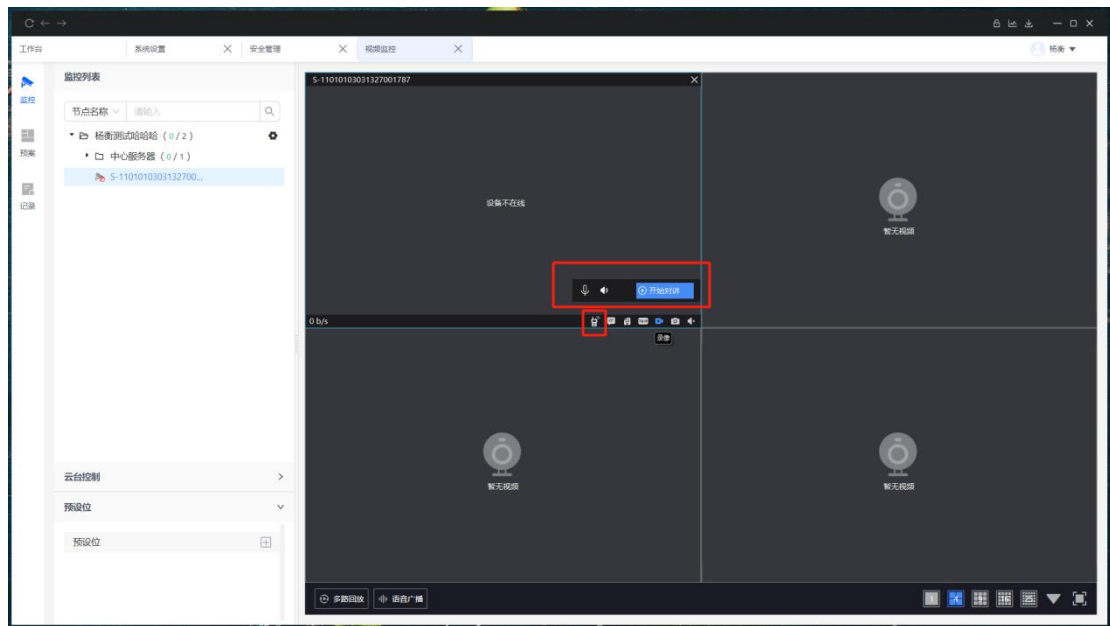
工作台
系统设置
安全管理
视频监控
杨衡

监控
预案
记录

监控列表
节点名称
请输入
杨衡测试哈哈哈（0/2）
中心服务器（0/1）
S-1101010303132700...

S-11010103031327001787
设备不在线
开始对讲
0 b/s
录像
暂无视频
暂无视频
暂无视频

云台控制
预设位
预设位

多路回放
语音广播